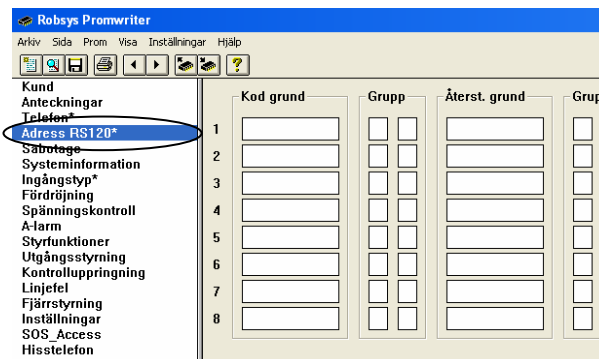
Robsys Promwriter

Arkiv Sida Prom Visa Inställningar Hjälp

?

Kund
Anteckningar
Telefon*
Adress RS120*
Sabotage
Systeminformation
Ingångstyp*
Fördröjning
Spänningskontroll
A-larm
Styrfunktioner
Utgångsstyrning
Kontrolluppringning
Linjefel
Fjärrstyrning
Inställningar
SOS_Access
Hisstelefon

Kod grund

Grupp

Återst. grund

Grup

1
2
3
4
5
6
7
8